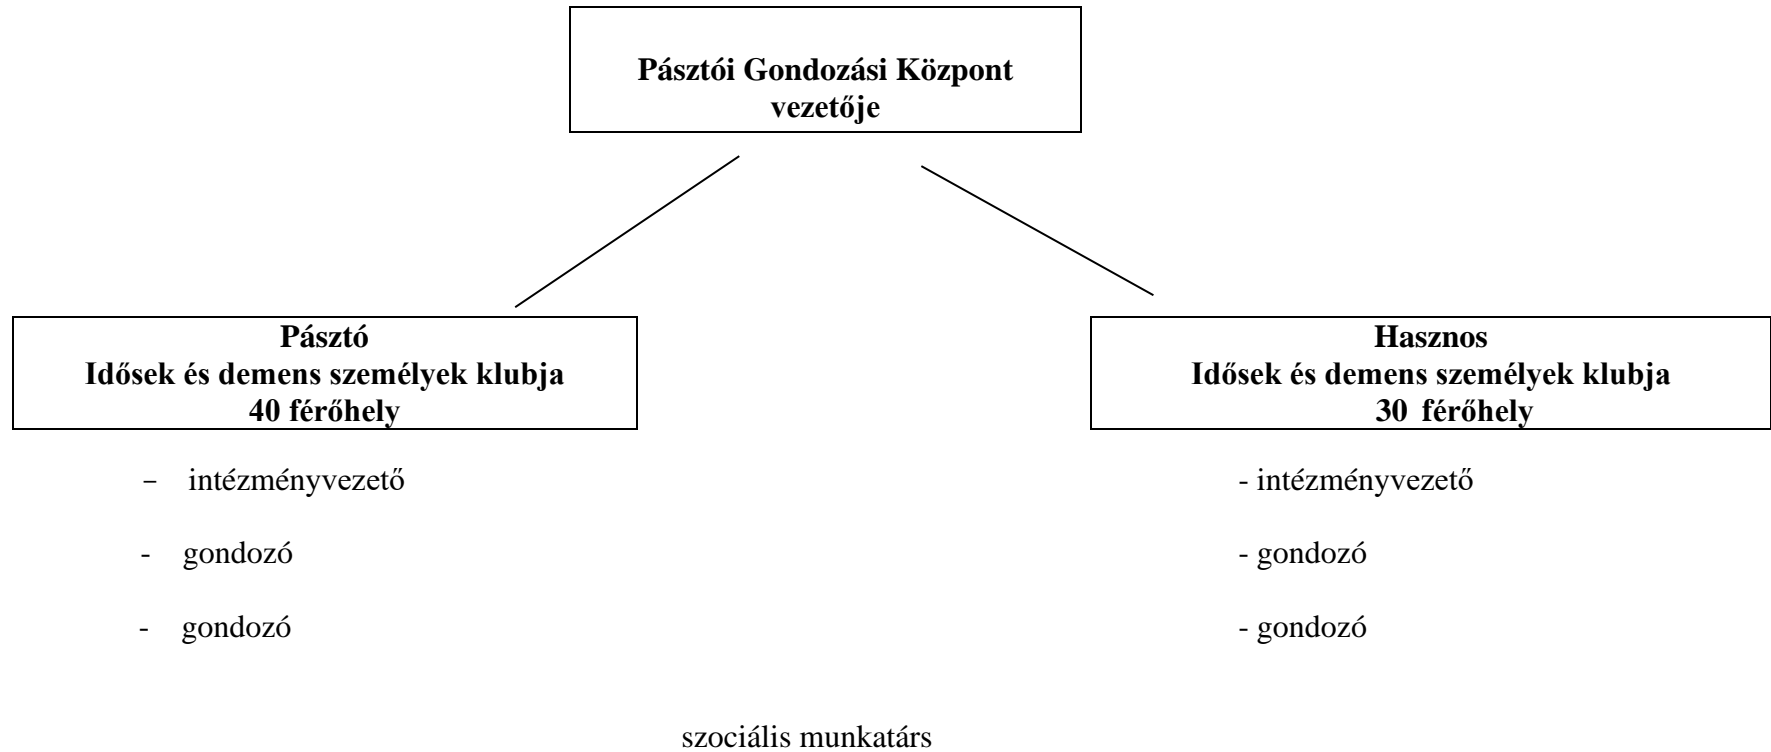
Pásztói Gondozási Központ vezetője

Pásztó
Idősek és demens személyek klubja
40 férőhely

– intézményvezető

- gondozó

- gondozó

Hasznos
Idősek és demens személyek klubja
30 férőhely

- intézményvezető

- gondozó

- gondozó

szociális munkatárs